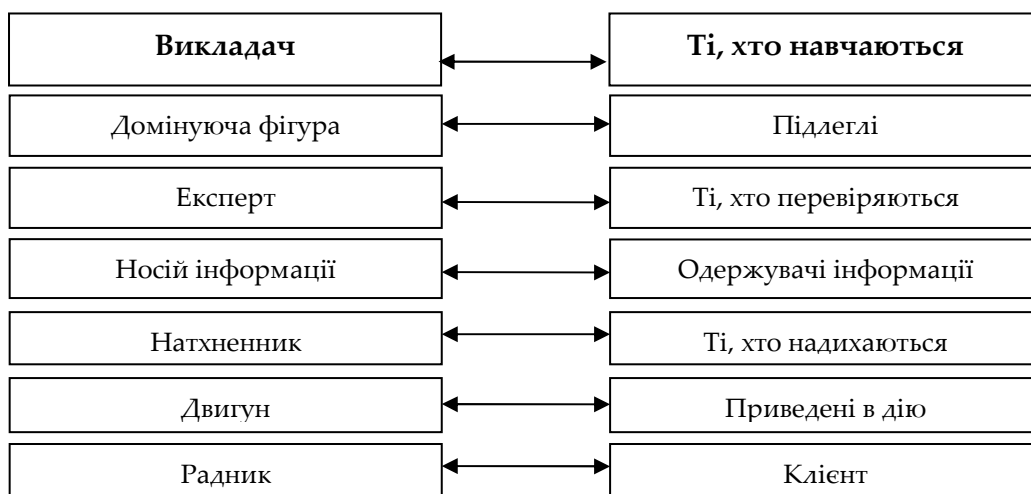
Викладач

Ті, хто навчаються

Домінуюча фігура

Підлеглі

Експерт

Ті, хто перевіряються

Носій інформації

Одержувачі інформації

Натхненник

Ті, хто надихаються

Двигун

Приведені в дію

Радник

Клієнт